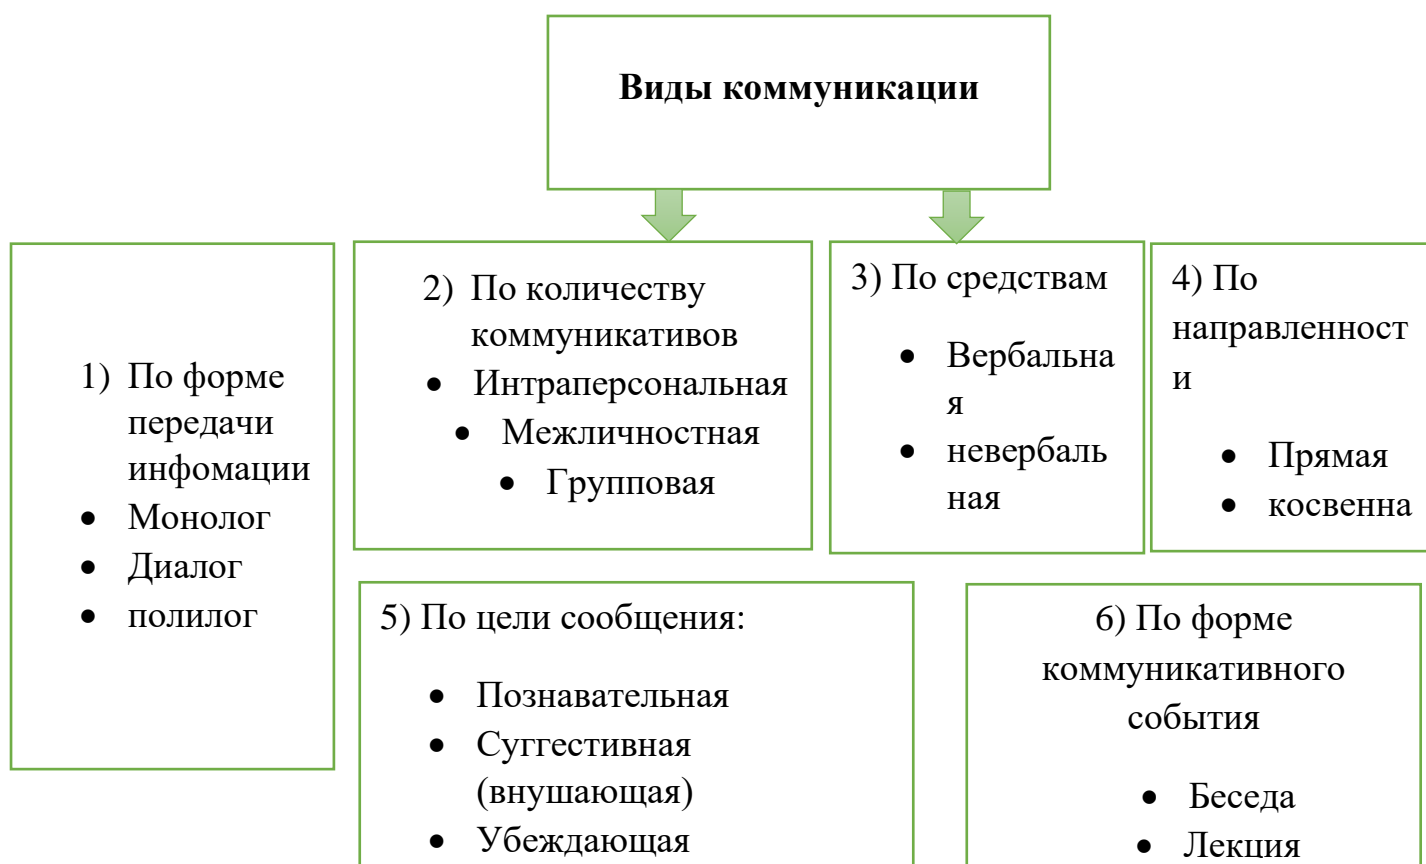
Виды коммуникации

1) По форме передачи инфомации
- Монолог
- Диалог
- полилог

2) По количеству коммуникативов
- Интраперсональная
- Межличностная
- Групповая

3) По средствам
- Вербальная
- невербальная

4) По направленности
- Прямая
- косвенна

5) По цели сообщения:
- Познавательная
- Суггестивная (внушающая)
- Убеждающая

6) По форме коммуникативного события
- Беседа
- Лекция